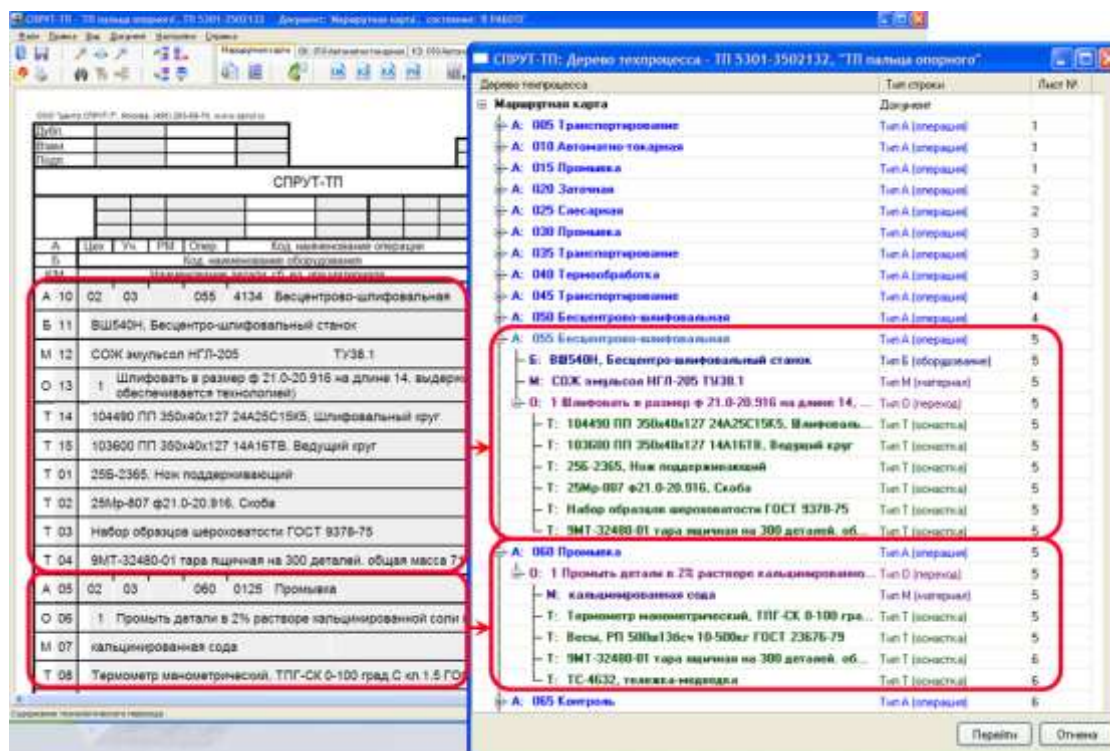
СПРУТ-ТП - ТП пальца опорного, ТП 5301-3502132 Документ: Маршрутная карта, состояние: В РАБОТЕ

Файл Правка Вид Документ Настройки Справка

СПРУТ-ТП

Дубл.
Взам.
Подп.

А Цех Уч. РМ Опер. Код, наименование операции
Б Код, наименование оборудования

| | | | | | |
|---|---|---|---|---|---|
| А 10 | 02 | 03 | 055 | 4134 | Бесцентрово-шлифовальная |
| Б 11 | ВШ540Н, Бесцентро-шлифовальный станок | | | | |
| М 12 | СОЖ эмульсол НГЛ-205 | | | | ТУ38.1 |
| О 13 | 1 Шлифовать в размер ф 21.0-20.916 на длине 14, выдерж обеспечивается технологией) | | | | |
| Т 14 | 104490 ПП 350х40х127 24А25С15К5; Шлифовальный круг | | | | |
| Т 15 | 103600 ПП 350х40х127 14А16ТВ. Ведущий круг | | | | |
| Т 01 | 256-2365. Нож поддерживающий | | | | |
| Т 02 | 25Мр-807 ф21.0-20.916. Скоба | | | | |
| Т 03 | Набор образцов шероховатости ГОСТ 9378-75 | | | | |
| Т 04 | 9МТ-32480-01 тара ящичная на 300 деталей. общая масса 7 | | | | |
| А 05 | 02 | 03 | 060 | 0125 | Промывка |
| О 06 | 1 Промыть детали в 2% растворе кальцинированной соли | | | | |
| М 07 | кальцинированная сода | | | | |
| Т 08 | Термометр манометрический, ТПГ-СК 0-100 град С кл 1.5 ГО | | | | |

СПРУТ-ТП: Дерево техпроцесса - ТП 5301-3502132, "ТП пальца опорного"

| Дерево техпроцесса | Тип строки | Лист № |
|---|---|---|
| Маршрутная карта | Документ | |
| А: 005 Транспортирование | Тип А (операция) | 1 |
| А: 010 Автоматно-токарная | Тип А (операция) | 1 |
| А: 015 Промывка | Тип А (операция) | 1 |
| А: 020 Заточная | Тип А (операция) | 2 |
| А: 025 Слесарная | Тип А (операция) | 2 |
| А: 030 Промывка | Тип А (операция) | 3 |
| А: 035 Транспортирование | Тип А (операция) | 3 |
| А: 040 Термообработка | Тип А (операция) | 3 |
| А: 045 Транспортирование | Тип А (операция) | 4 |
| А: 050 Бесцентрово-шлифовальная | Тип А (операция) | 4 |
| А: 055 Бесцентрово-шлифовальная | Тип А (операция) | 5 |
| Б: ВШ540Н, Бесцентро-шлифовальный станок | Тип Б (оборудование) | 5 |
| М: СОЖ эмульсол НГЛ-205 ТУ38.1 | Тип М (материал) | 5 |
| О: 1 Шлифовать в размер ф 21.0-20.916 на длине 14, ... | Тип О (переход) | 5 |
| Т: 104490 ПП 350х40х127 24А25С15К5, Шлифоваль... | Тип Т (оснастка) | 5 |
| Т: 103600 ПП 350х40х127 14А16ТВ, Ведущий круг | Тип Т (оснастка) | 5 |
| Т: 256-2365, Нож поддерживающий | Тип Т (оснастка) | 5 |
| Т: 25Мр-807 ф21.0-20.916, Скоба | Тип Т (оснастка) | 5 |
| Т: Набор образцов шероховатости ГОСТ 9378-75 | Тип Т (оснастка) | 5 |
| Т: 9МТ-32480-01 тара ящичная на 300 деталей, об... | Тип Т (оснастка) | 5 |
| А: 060 Промывка | Тип А (операция) | 5 |
| О: 1 Промыть детали в 2% растворе кальцинированно... | Тип О (переход) | 5 |
| М: кальцинированная сода | Тип М (материал) | 5 |
| Т: Термометр манометрический, ТПГ-СК 0-100 гра... | Тип Т (оснастка) | 5 |
| Т: Весы, РП 500ш13бсч 10-500кг ГОСТ 23676-79 | Тип Т (оснастка) | 5 |
| Т: 9МТ-32480-01 тара ящичная на 300 деталей, об... | Тип Т (оснастка) | 6 |
| Т: ТС-4632, тележка-медведка | Тип Т (оснастка) | 6 |
| А: 065 Контроль | Тип А (операция) | 6 |

Перейти Отмена